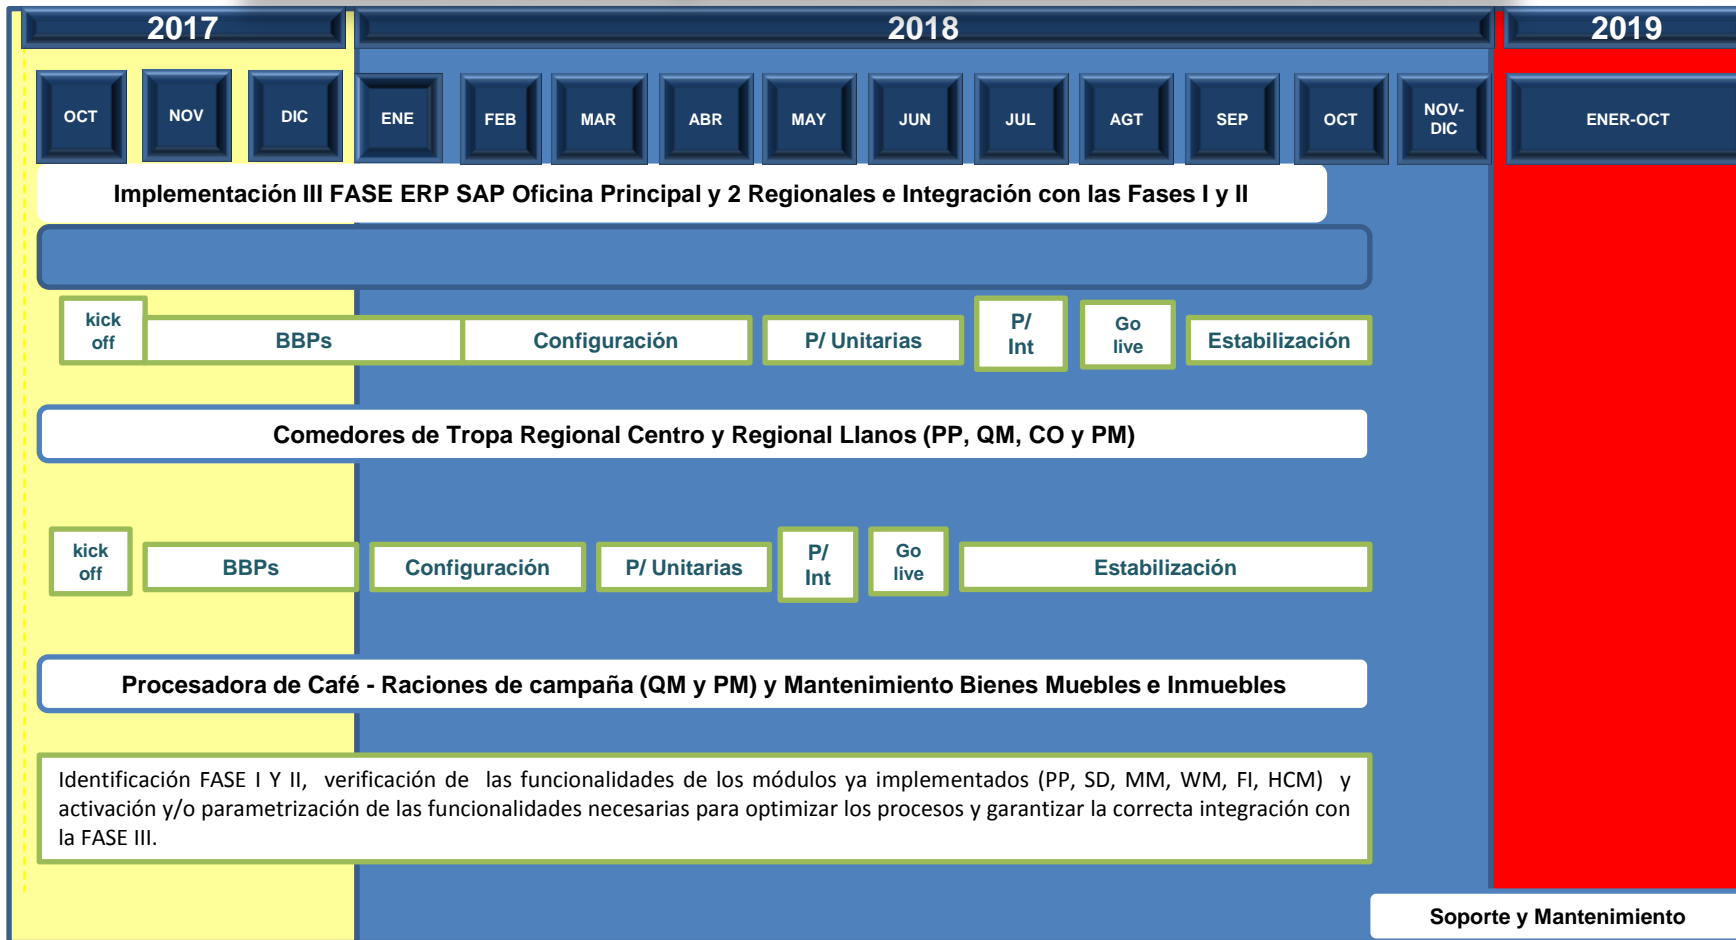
2017

2018

2019

OCT NOV DIC ENE FEB MAR ABR MAY JUN JUL AGT SEP OCT NOV-DIC ENER-OCT

Implementación III FASE ERP SAP Oficina Principal y 2 Regionales e Integración con las Fases I y II

kick off BBPs Configuración P/ Unitarias P/ Int Go live Estabilización

Comedores de Tropa Regional Centro y Regional Llanos (PP, QM, CO y PM)

kick off BBPs Configuración P/ Unitarias P/ Int Go live Estabilización

Procesadora de Café - Raciones de campaña (QM y PM) y Mantenimiento Bienes Muebles e Inmuebles

Identificación FASE I Y II, verificación de las funcionalidades de los módulos ya implementados (PP, SD, MM, WM, FI, HCM) y activación y/o parametrización de las funcionalidades necesarias para optimizar los procesos y garantizar la correcta integración con la FASE III.

Soporte y Mantenimiento